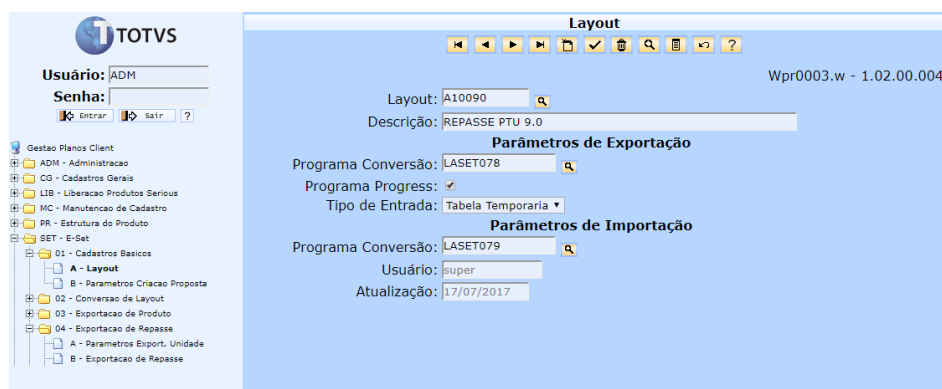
TOTVS

Usuário: ADM
Senha:
Entrar Sair ?

Gestao Planos Client
ADM - Administracao
CG - Cadastros Gerais
LIB - Liberacao Produtos Serious
MC - Manutencao de Cadastro
PR - Estrutura do Produto
SET - E-Set
01 - Cadastros Basicos
A - Layout
B - Parametros Criacao Proposta
02 - Conversao de Layout
03 - Exportacao de Produto
04 - Exportacao de Repasse
A - Parametros Export. Unidade
B - Exportacao de Repasse

Layout

?

Wpr0003.w - 1.02.00.004

Layout: A10090
Descrição: REPASSE PTU 9.0
Parâmetros de Exportação
Programa Conversão: LASET078
Programa Progress: ✔
Tipo de Entrada: Tabela Temporaria
Parâmetros de Importação
Programa Conversão: LASET079
Usuário: super
Atualização: 17/07/2017